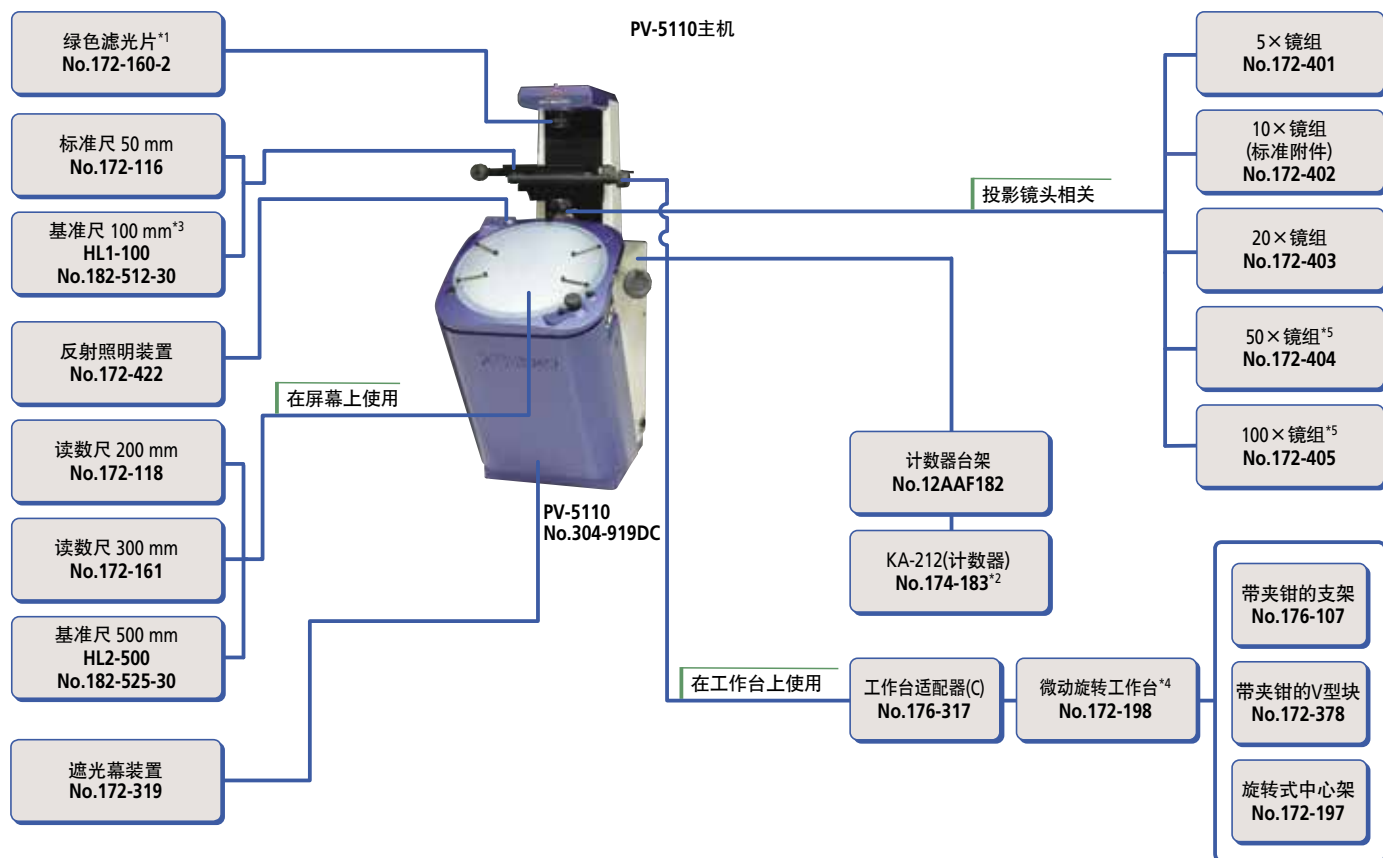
PV-5110主机

绿色滤光片*1
No.172-160-2

标准尺 50 mm
No.172-116

基准尺 100 mm*3
HL1-100
No.182-512-30

反射照明装置
No.172-422

在屏幕上使用

读数尺 200 mm
No.172-118

读数尺 300 mm
No.172-161

基准尺 500 mm
HL2-500
No.182-525-30

遮光幕装置
No.172-319

PV-5110
No.304-919DC

投影镜头相关

5×镜组
No.172-401

10×镜组
(标准附件)
No.172-402

20×镜组
No.172-403

50×镜组*5
No.172-404

100×镜组*5
No.172-405

计数器台架
No.12AAF182

KA-212(计数器)
No.174-183*2

在工作台上使用

工作台适配器(C)
No.176-317

微动旋转工作台*4
No.172-198

带夹钳的支架
No.176-107

带夹钳的V型块
No.172-378

旋转式中心架
No.172-197